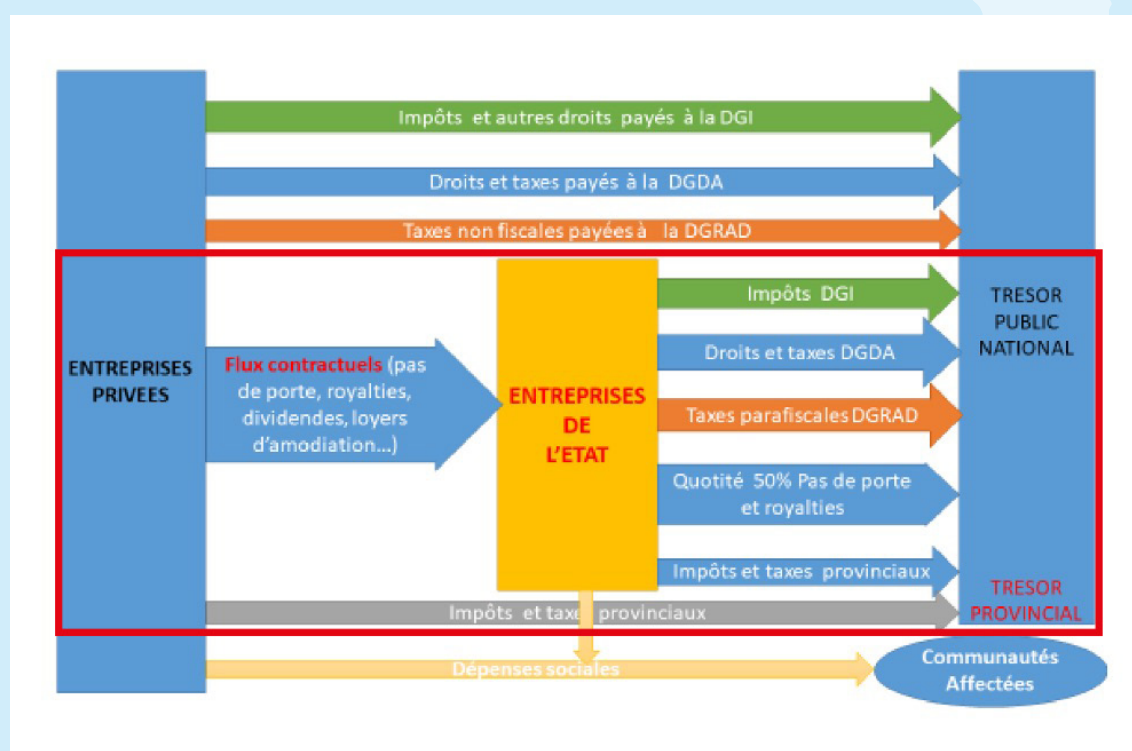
Impôts et autres droits payés à la DGI

Droits et taxes payés à la DGDA

Taxes non fiscales payées à la DGRAD

ENTREPRISES PRIVEES

Flux contractuels (pas de porte, royalties, dividendes, loyers d'amodiation...)

ENTREPRISES DE L'ETAT

Impôts DGI

Droits et taxes DGDA

Taxes parafiscales DGRAD

Quotité 50% Pas de porte et royalties

Impôts et taxes provinciaux

TRESOR PUBLIC NATIONAL

TRESOR PROVINCIAL

Impôts et taxes provinciaux

Dépenses sociales

Communautés Affectées